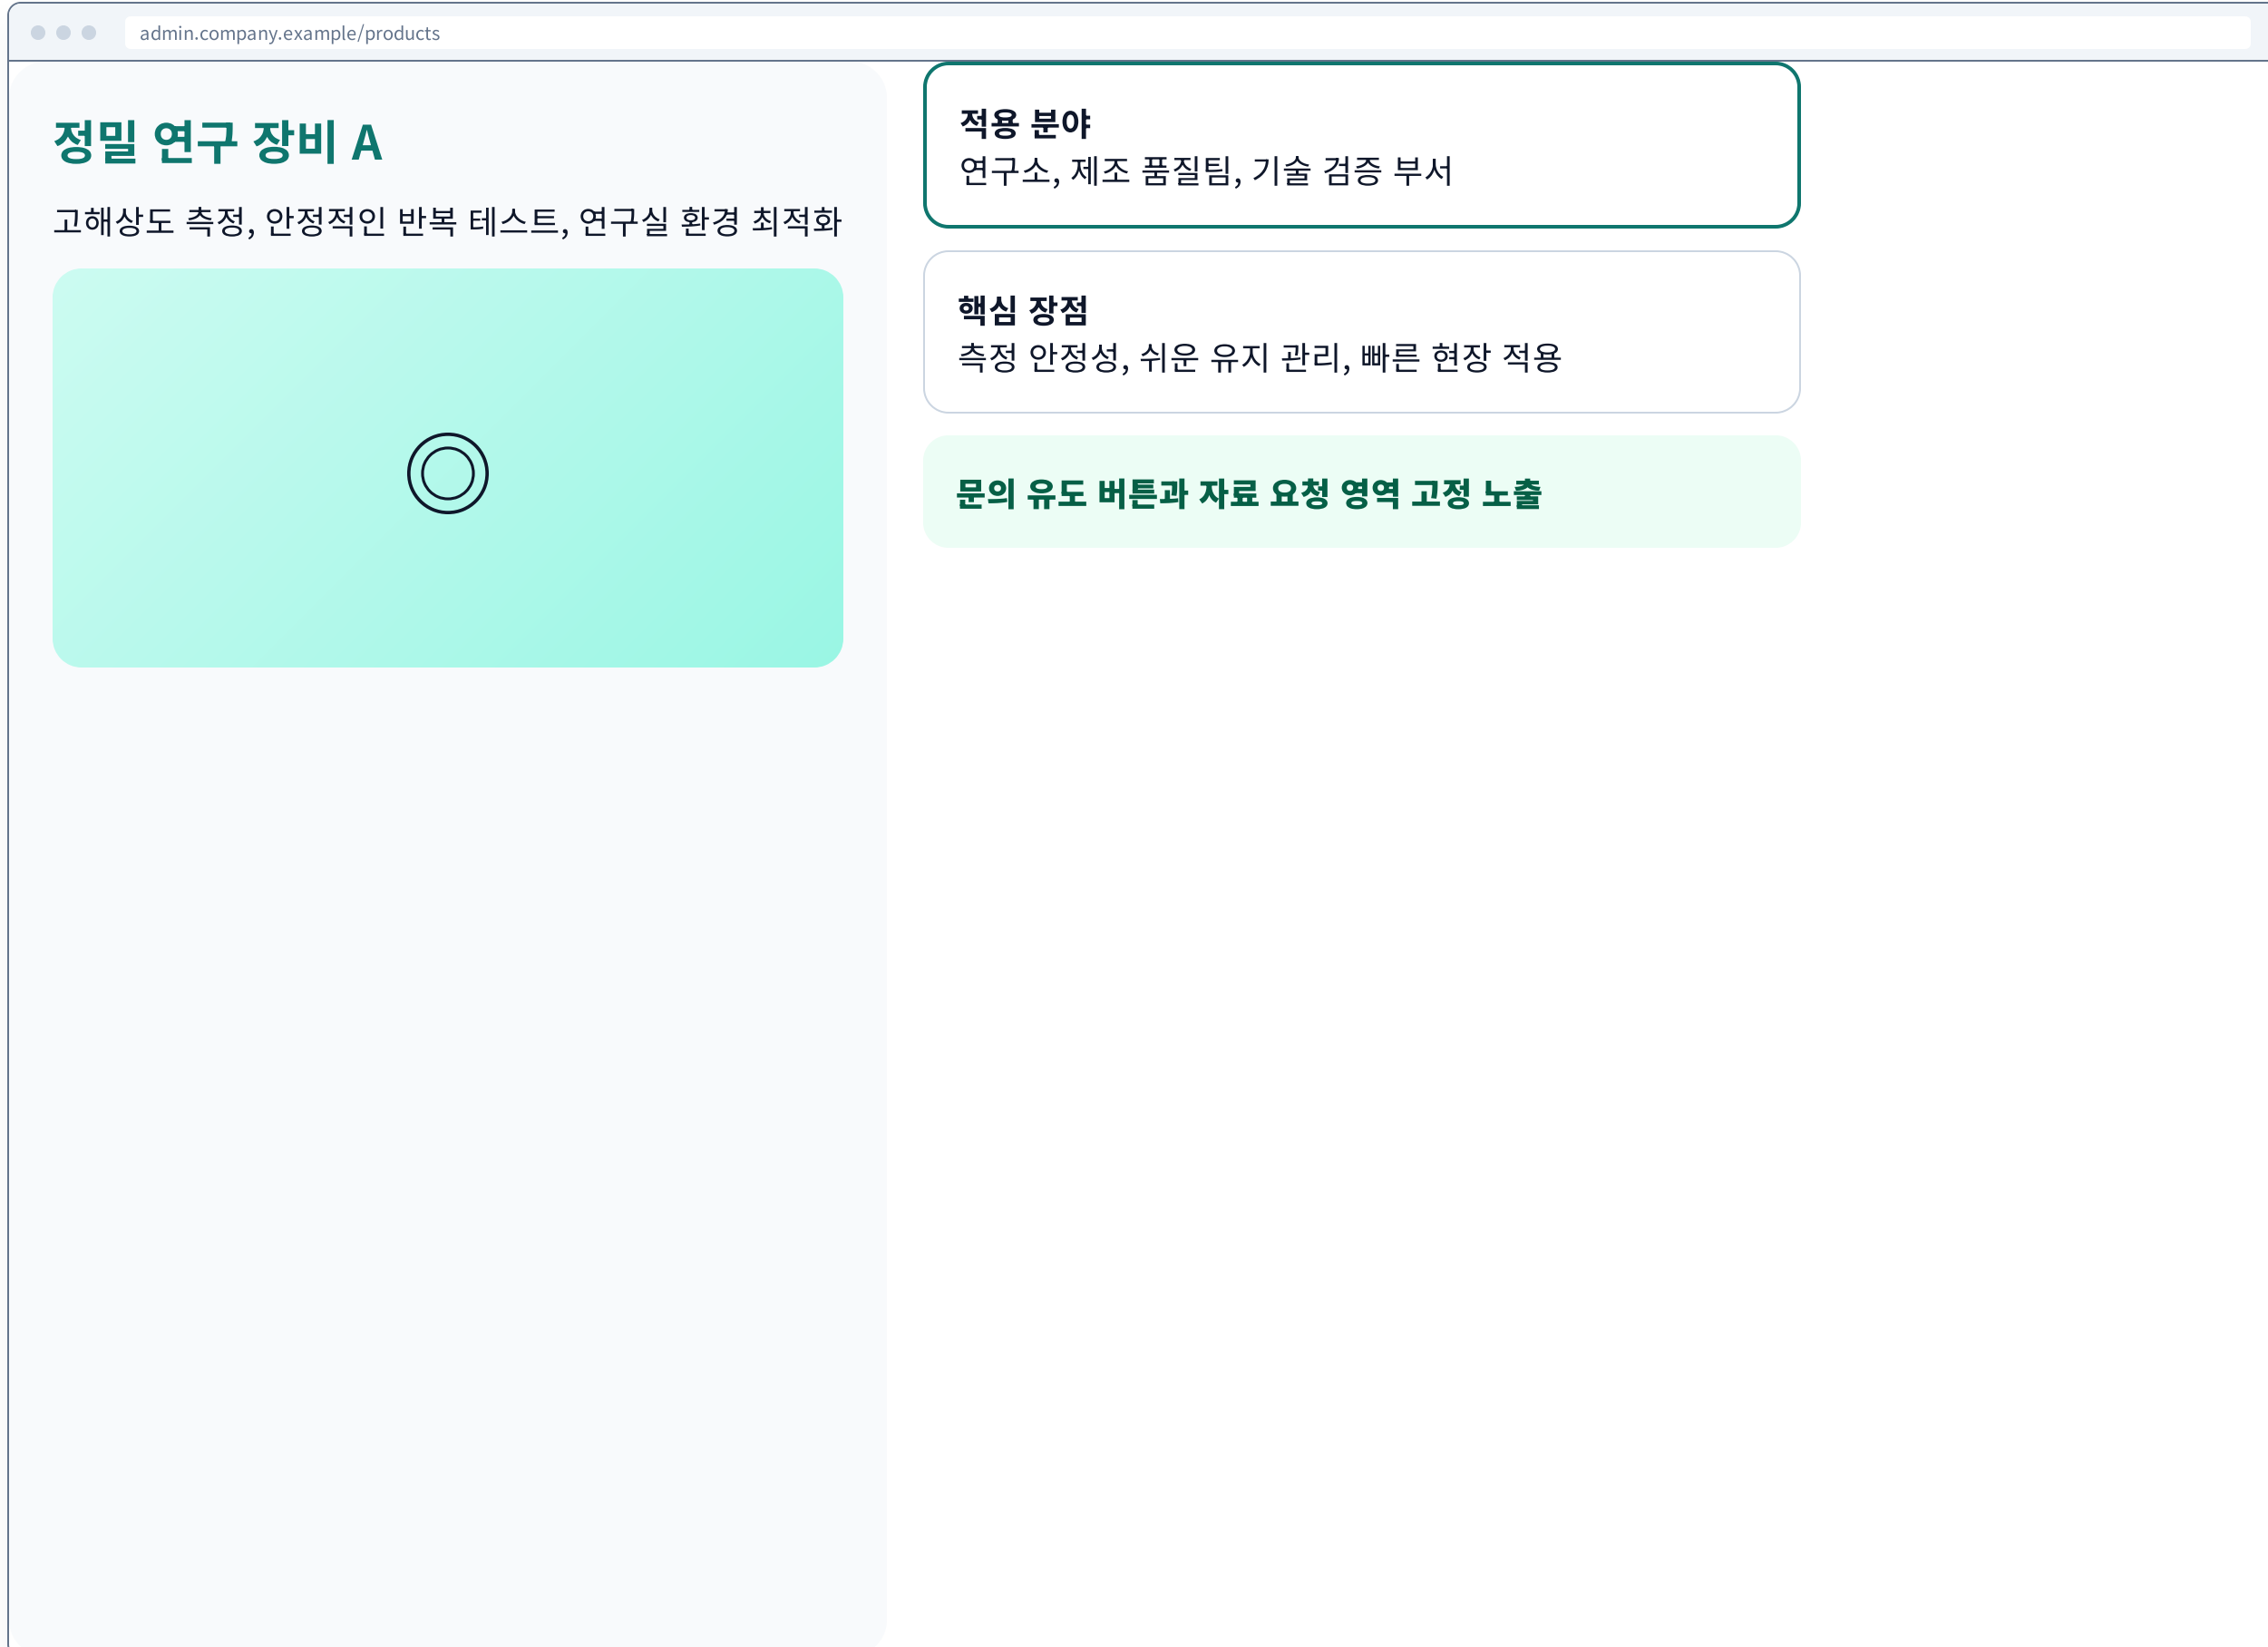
admin.company.example/products

정밀 연구 장비 A

고해상도 측정, 안정적인 반복 테스트, 연구실 환경 최적화

적용 분야
연구소, 제조 품질팀, 기술 검증 부서

핵심 장점
측정 안정성, 쉬운 유지 관리, 빠른 현장 적용

문의 유도 버튼과 자료 요청 영역 고정 노출